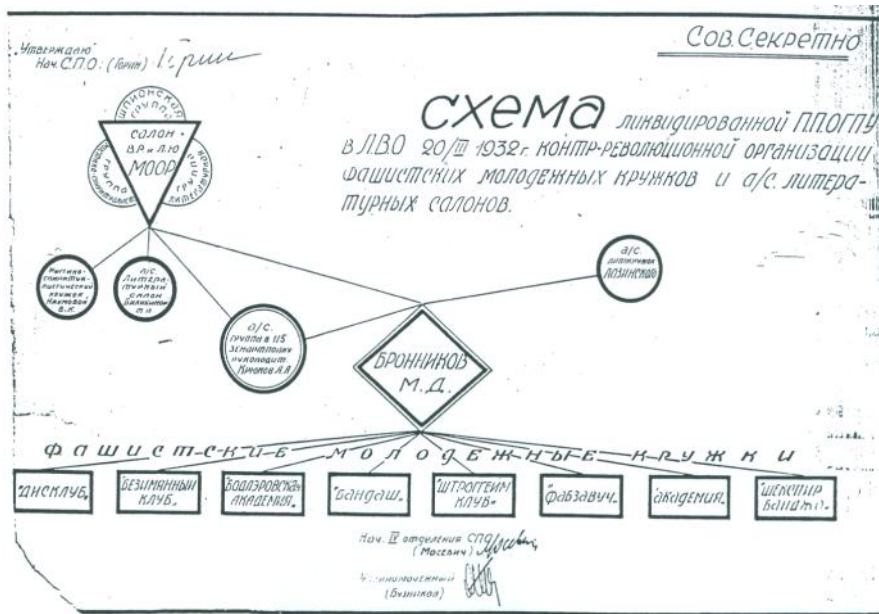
"Утверждаю" Нач. С.П.О. (Горин) Горин

Сов. Секретно

СХЕМА ликвидированной П.П.ОГПУ в ЛВО 20/III 1932 г. контр-революционной организации фашистских молодежных кружков и а/с. литературных салонов.

Шпионская группа

Салон В.Р. и Л.Ю. МООР

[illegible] группа

группа литераторов

Мистико-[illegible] кружок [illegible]

а/с литературный салон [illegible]

а/с группа в 115 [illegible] руководит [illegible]

а/с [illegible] Лозинского

БРОННИКОВ М.Д.

ФАШИСТСКИЕ МОЛОДЕЖНЫЕ КРУЖКИ

"ДИСКЛУБ"

"БЕЗЫМЯННЫЙ КЛУБ"

"ВОЛЬЗРОВСКАЯ АКАДЕМИЯ"

"БАНДАШ"

"ШТРОГГЕЙМ КЛУБ"

"ФАБЗАВУЧ"

"АКАДЕМИЯ"

"ШЕКСПИР БАНДА"

Нач. IV отделения СПО (Москвин) Москвин

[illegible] (Бузников)